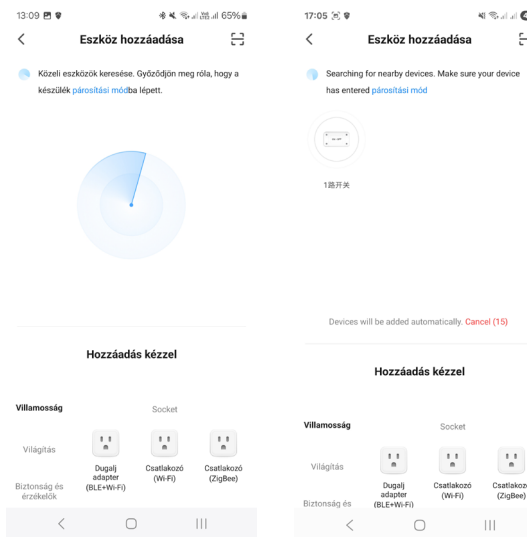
13:09 65%

<

Eszköz hozzáadása

Közeli eszközök keresése. Győződjön meg róla, hogy a készülék párosítási módba lépett.

Hozzáadás kézzel

Villamosság

Socket

Világítás

Dugalj adapter (BLE+Wi-Fi)

Csatlakozó (Wi-Fi)

Csatlakozó (ZigBee)

Biztonság és érzékelők

17:05

<

Eszköz hozzáadása

Searching for nearby devices. Make sure your device has entered párosítási mód

1路开关

Devices will be added automatically. Cancel (15)

Hozzáadás kézzel

Villamosság

Socket

Világítás

Dugalj adapter (BLE+Wi-Fi)

Csatlakozó (Wi-Fi)

Csatlakozó (ZigBee)

Biztonság és